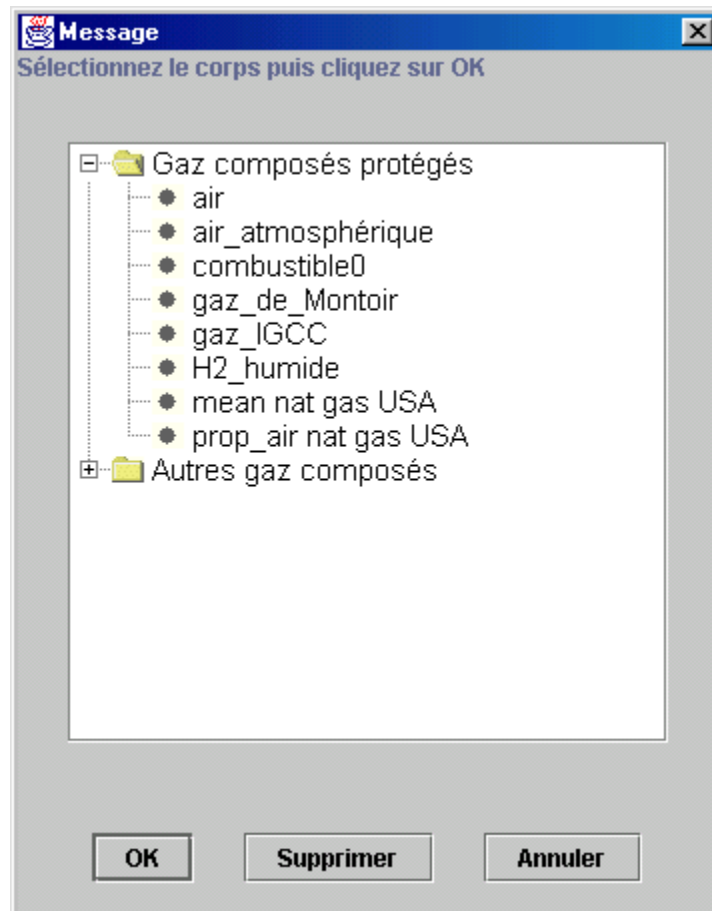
Message

Sélectionnez le corps puis cliquez sur OK

Gaz composés protégés
air
air_atmosphérique
combustible0
gaz_de_Montoir
gaz_IGCC
H2_humide
mean nat gas USA
prop_air nat gas USA
Autres gaz composés

OK
Supprimer
Annuler